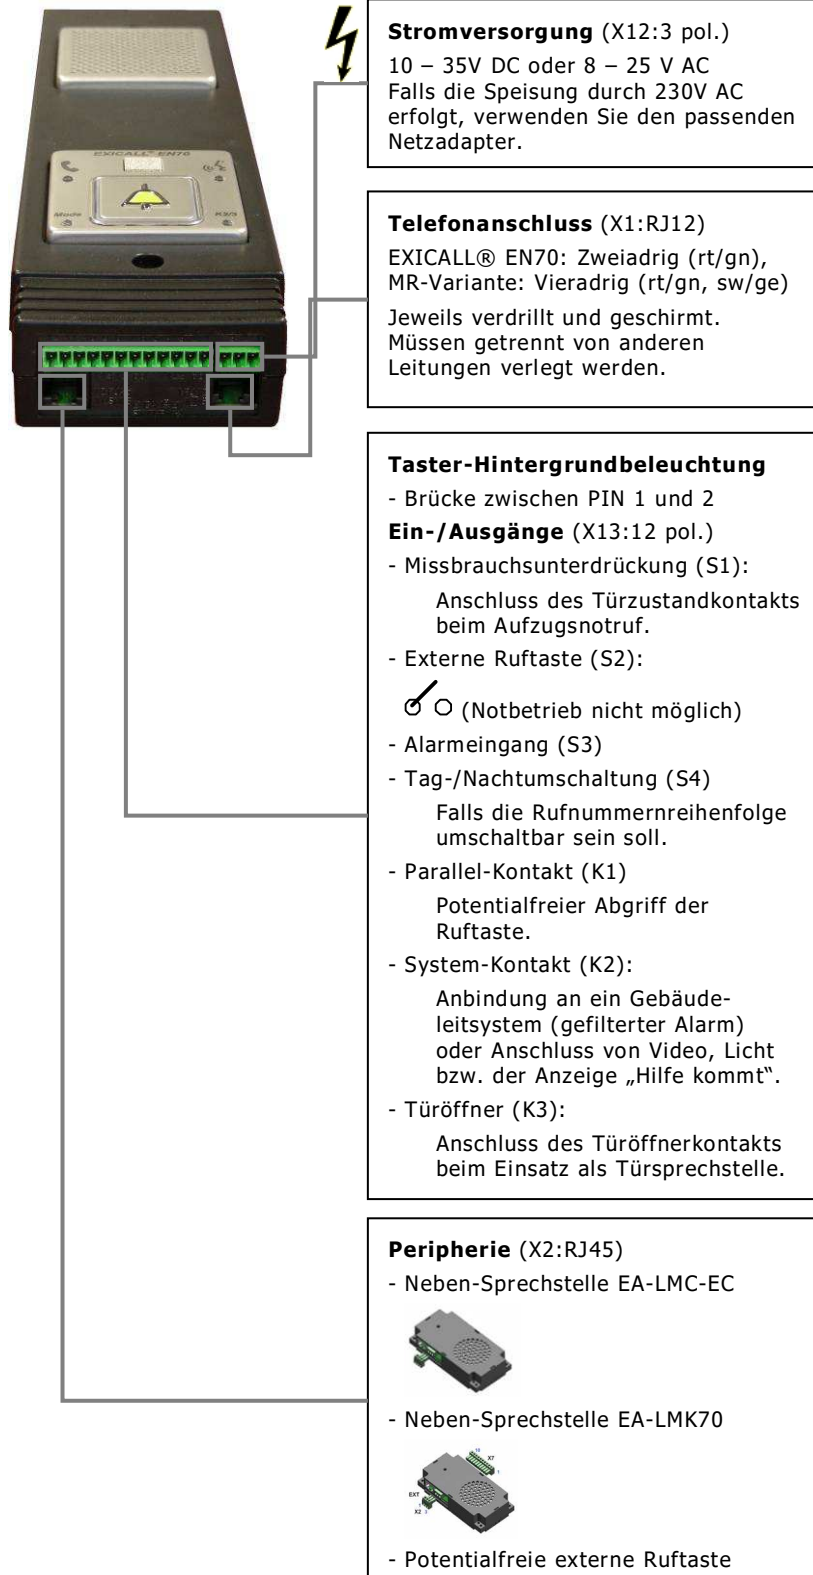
EXICALL® EN70

Mode

RJ45

**Stromversorgung** (X12:3 pol.)

10 – 35V DC oder 8 – 25 V AC
Falls die Speisung durch 230V AC erfolgt, verwenden Sie den passenden Netzadapter.

**Telefonanschluss** (X1:RJ12)

EXICALL® EN70: Zweiadrig (rt/gn),
MR-Variante: Vieradrig (rt/gn, sw/ge)

Jeweils verdrillt und geschirmt. Müssen getrennt von anderen Leitungen verlegt werden.

**Taster-Hintergrundbeleuchtung**

- Brücke zwischen PIN 1 und 2

**Ein-/Ausgänge** (X13:12 pol.)

- Missbrauchsunterdrückung (S1):
Anschluss des Türzustandkontakts beim Aufzugsnotruf.
- Externe Ruftaste (S2):
(Notbetrieb nicht möglich)
- Alarmeingang (S3)
- Tag-/Nachtumschaltung (S4)
Falls die Rufnummernreihenfolge umschaltbar sein soll.
- Parallel-Kontakt (K1)
Potentialfreier Abgriff der Ruftaste.
- System-Kontakt (K2):
Anbindung an ein Gebäudeleitsystem (gefilterter Alarm) oder Anschluss von Video, Licht bzw. der Anzeige „Hilfe kommt".
- Türöffner (K3):
Anschluss des Türöffnerkontakts beim Einsatz als Türsprechstelle.

**Peripherie** (X2:RJ45)

- Neben-Sprechstelle EA-LMC-EC
- Neben-Sprechstelle EA-LMK70

X7
EXT
X2

- Potentialfreie externe Ruftaste